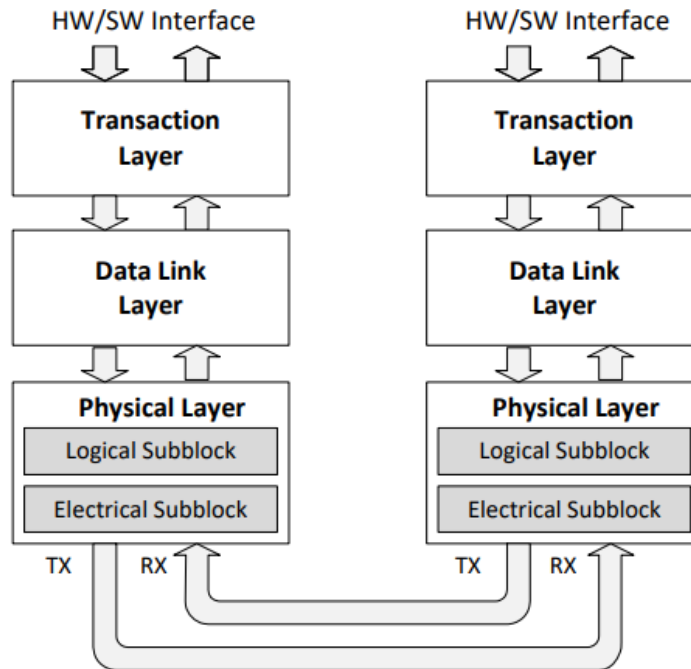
HW/SW Interface

Transaction Layer

Data Link Layer

Physical Layer

Logical Subblock

Electrical Subblock

TX

RX

HW/SW Interface

Transaction Layer

Data Link Layer

Physical Layer

Logical Subblock

Electrical Subblock

TX

RX